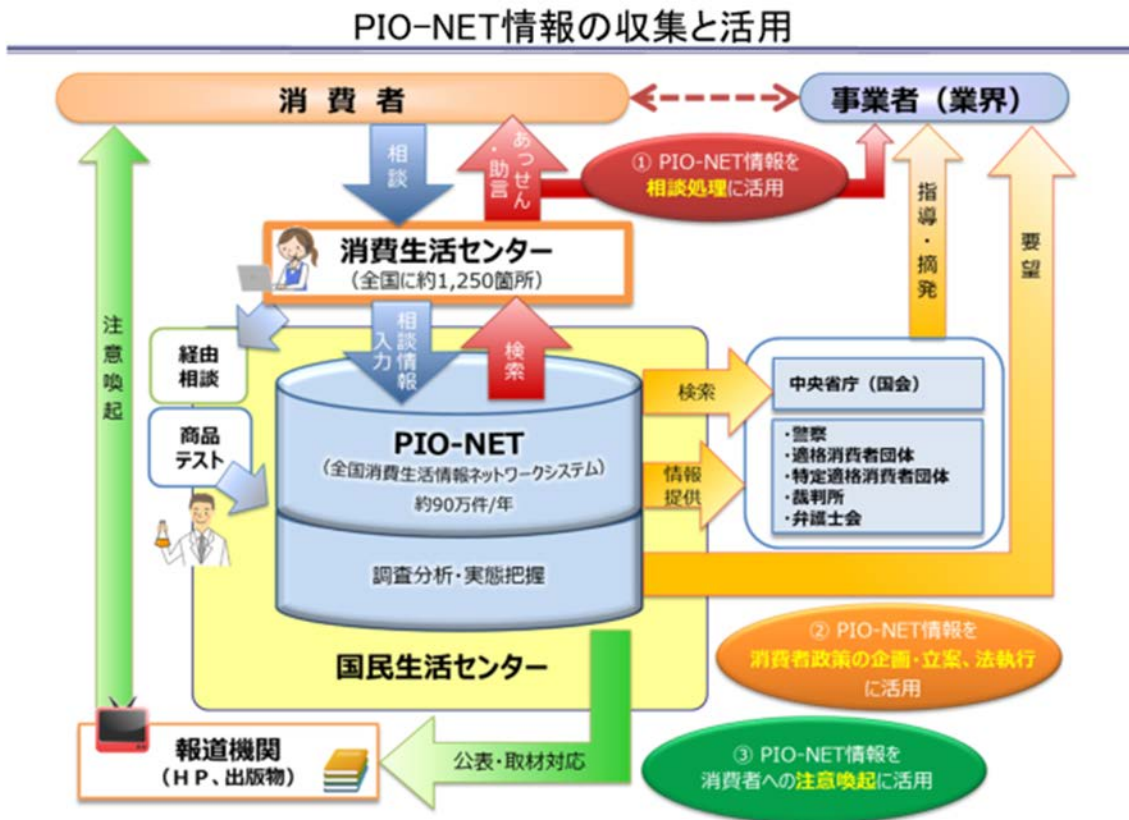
PIO-NET情報の収集と活用

消費者

事業者（業界）

相談

あっせん・助言

① PIO-NET情報を相談処理に活用

指導・摘発

要望

注意喚起

消費生活センター
（全国に約1,250箇所）

経由相談

相談情報入力

検索

商品テスト

PIO-NET
（全国消費生活情報ネットワークシステム）
約90万件/年

調査分析・実態把握

検索

情報提供

中央省庁（国会）

・警察
・適格消費者団体
・特定適格消費者団体
・裁判所
・弁護士会

国民生活センター

② PIO-NET情報を消費者政策の企画・立案、法執行に活用

報道機関
（ＨＰ、出版物）

公表・取材対応

③ PIO-NET情報を消費者への注意喚起に活用